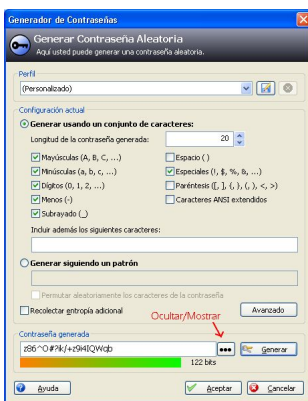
Generador de Contraseñas

Generar Contraseña Aleatoria
Aquí usted puede generar una contraseña aleatoria.

Perfil
(Personalizado)

Configuración actual
Generar usando un conjunto de caracteres:
Longitud de la contraseña generada: 20
Mayúsculas (A, B, C, ...)
Espacio ( )
Minúsculas (a, b, c, ...)
Especiales (!, $, %, &, ...)
Dígitos (0, 1, 2, ...)
Paréntesis ([, ], {, }, (, ), <, >)
Menos (-)
Caracteres ANSI extendidos
Subrayado (_)
Incluir además los siguientes caracteres:

Generar siguiendo un patrón

Permutar aleatoriamente los caracteres de la contraseña
Recolectar entropía adicional
Avanzado

Ocultar/Mostrar

Contraseña generada
z86^O#!k/+z9!4lQWqb
•••
Generar
122 bits

Ayuda
Aceptar
Cancelar